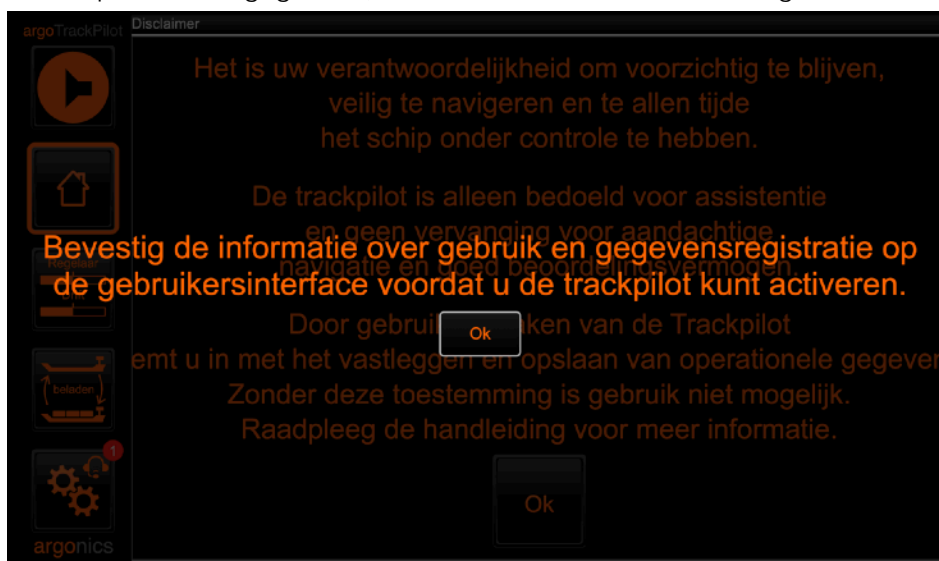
argoTrackPilot

Disclaimer

Het is uw verantwoordelijkheid om voorzichtig te blijven, veilig te navigeren en te allen tijde het schip onder controle te hebben.

De trackpilot is alleen bedoeld voor assistentie en geen vervanging voor aandachtige navigatie en goed beoordelingsvermogen.

Bevestig de informatie over gebruik en gegevensregistratie op de gebruikersinterface voordat u de trackpilot kunt activeren.

Ok

Door gebruik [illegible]aken van de Trackpilot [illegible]emt u in met het vastleggen en opslaan van operationele gegever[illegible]
Zonder deze toestemming is gebruik niet mogelijk.
Raadpleeg de handleiding voor meer informatie.

Ok

beladen

1

argonics